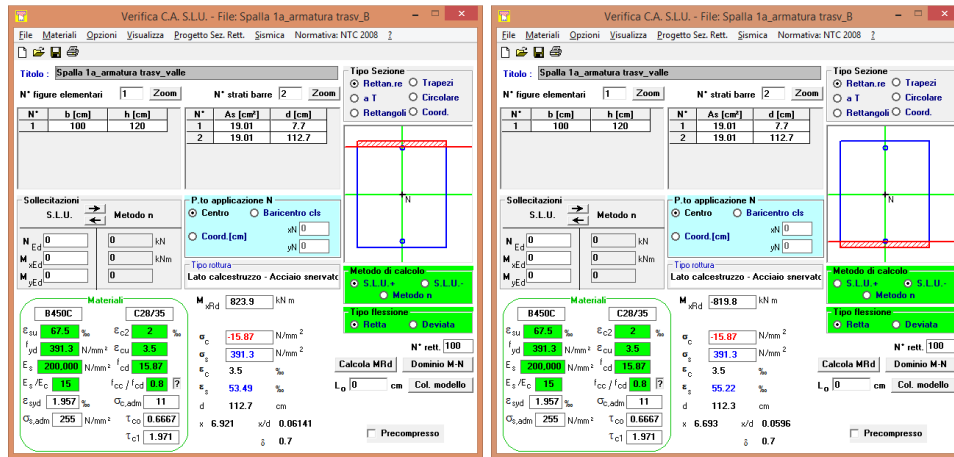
Verifica C.A. S.L.U. - File: Spalla 1a_armatura trasv_B

File Materiali Opzioni Visualizza Progetto Sez. Rett. Sismica Normativa: NTC 2008 ?

Titolo : Spalla 1a_armatura trasv_valle

N° figure elementari 1 Zoom

N° strati barre 2 Zoom

| N° | b [cm] | h [cm] |
|---|---|---|
| 1 | 100 | 120 |

| N° | As [cm²] | d [cm] |
|---|---|---|
| 1 | 19.01 | 7.7 |
| 2 | 19.01 | 112.7 |

Tipo Sezione
Rettan.re Trapezi
a T Circolare
Rettangoli Coord.

N

Sollecitazioni
S.L.U. Metodo n

$N_{Ed}$ 0 0 kN
$M_{xEd}$ 0 0 kNm
$M_{yEd}$ 0 0

P.to applicazione N
Centro Baricentro cls
Coord.[cm] xN 0 yN 0

Tipo rottura
Lato calcestruzzo - Acciaio snervato

Metodo di calcolo
S.L.U.+ S.L.U.-
Metodo n

Tipo flessione
Retta Deviata

Materiali
B450C C28/35
$\varepsilon_{su}$ 67.5 ‰ $\varepsilon_{c2}$ 2 ‰
$f_{yd}$ 391.3 N/mm² $\varepsilon_{cu}$ 3.5
$E_s$ 200,000 N/mm² $f_{cd}$ 15.87
$E_s/E_c$ 15 $f_{cc}/f_{cd}$ 0.8 ?
$\varepsilon_{syd}$ 1.957 ‰ $\sigma_{c,adm}$ 11
$\sigma_{s,adm}$ 255 N/mm² $\tau_{co}$ 0.6667
$\tau_{c1}$ 1.971

$M_{xRd}$ 823.9 kN m
$\sigma_c$ -15.87 N/mm²
$\sigma_s$ 391.3 N/mm²
$\varepsilon_c$ 3.5 ‰
$\varepsilon_s$ 53.49 ‰
d 112.7 cm
x 6.921 x/d 0.06141
δ 0.7

N° rett. 100
Calcola MRd Dominio M-N
$L_o$ 0 cm Col. modello
Precompresso

Verifica C.A. S.L.U. - File: Spalla 1a_armatura trasv_B

File Materiali Opzioni Visualizza Progetto Sez. Rett. Sismica Normativa: NTC 2008 ?

Titolo : Spalla 1a_armatura trasv_valle

N° figure elementari 1 Zoom

N° strati barre 2 Zoom

| N° | b [cm] | h [cm] |
|---|---|---|
| 1 | 100 | 120 |

| N° | As [cm²] | d [cm] |
|---|---|---|
| 1 | 19.01 | 7.7 |
| 2 | 19.01 | 112.7 |

Tipo Sezione
Rettan.re Trapezi
a T Circolare
Rettangoli Coord.

N

Sollecitazioni
S.L.U. Metodo n

$N_{Ed}$ 0 0 kN
$M_{xEd}$ 0 0 kNm
$M_{yEd}$ 0 0

P.to applicazione N
Centro Baricentro cls
Coord.[cm] xN 0 yN 0

Tipo rottura
Lato calcestruzzo - Acciaio snervato

Metodo di calcolo
S.L.U.+ S.L.U.-
Metodo n

Tipo flessione
Retta Deviata

Materiali
B450C C28/35
$\varepsilon_{su}$ 67.5 ‰ $\varepsilon_{c2}$ 2 ‰
$f_{yd}$ 391.3 N/mm² $\varepsilon_{cu}$ 3.5
$E_s$ 200,000 N/mm² $f_{cd}$ 15.87
$E_s/E_c$ 15 $f_{cc}/f_{cd}$ 0.8 ?
$\varepsilon_{syd}$ 1.957 ‰ $\sigma_{c,adm}$ 11
$\sigma_{s,adm}$ 255 N/mm² $\tau_{co}$ 0.6667
$\tau_{c1}$ 1.971

$M_{xRd}$ -819.8 kN m
$\sigma_c$ -15.87 N/mm²
$\sigma_s$ 391.3 N/mm²
$\varepsilon_c$ 3.5 ‰
$\varepsilon_s$ 55.22 ‰
d 112.3 cm
x 6.693 x/d 0.0596
δ 0.7

N° rett. 100
Calcola MRd Dominio M-N
$L_o$ 0 cm Col. modello
Precompresso